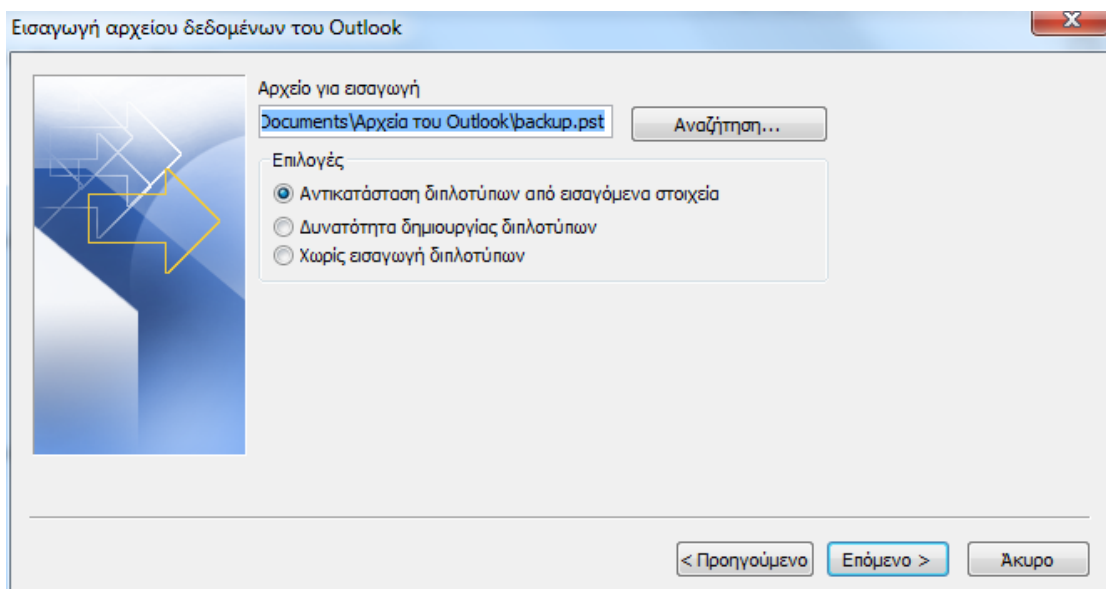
Εισαγωγή αρχείου δεδομένων του Outlook

Αρχείο για εισαγωγή

Documents\Αρχεία του Outlook\backup.pst

Αναζήτηση...

Επιλογές

Αντικατάσταση διπλοτύπων από εισαγόμενα στοιχεία

Δυνατότητα δημιουργίας διπλοτύπων

Χωρίς εισαγωγή διπλοτύπων

< Προηγούμενο

Επόμενο >

Άκυρο